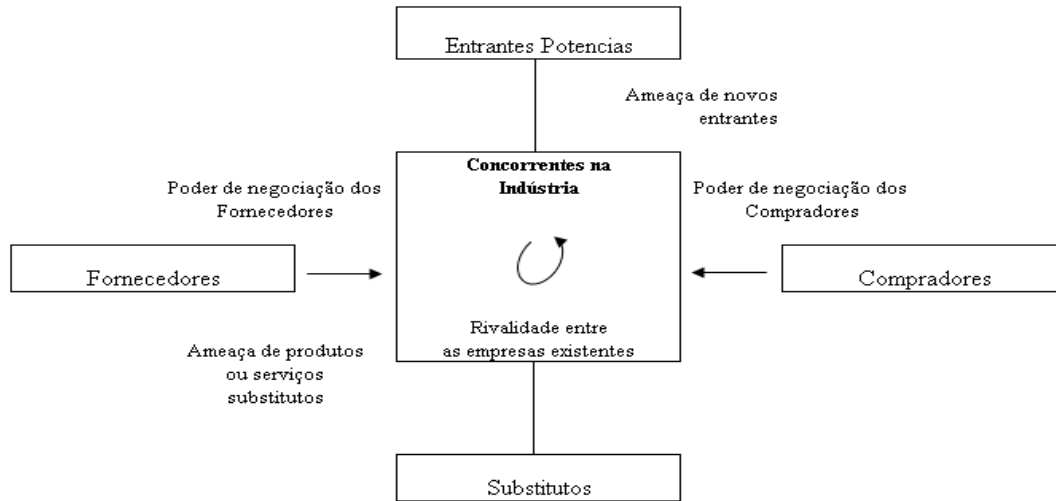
Entrantes Potencias

Ameaça de novos entrantes

Poder de negociação dos Fornecedores

Concorrentes na Indústria

Poder de negociação dos Compradores

Fornecedores

Compradores

Rivalidade entre as empresas existentes

Ameaça de produtos ou serviços substitutos

Substitutos